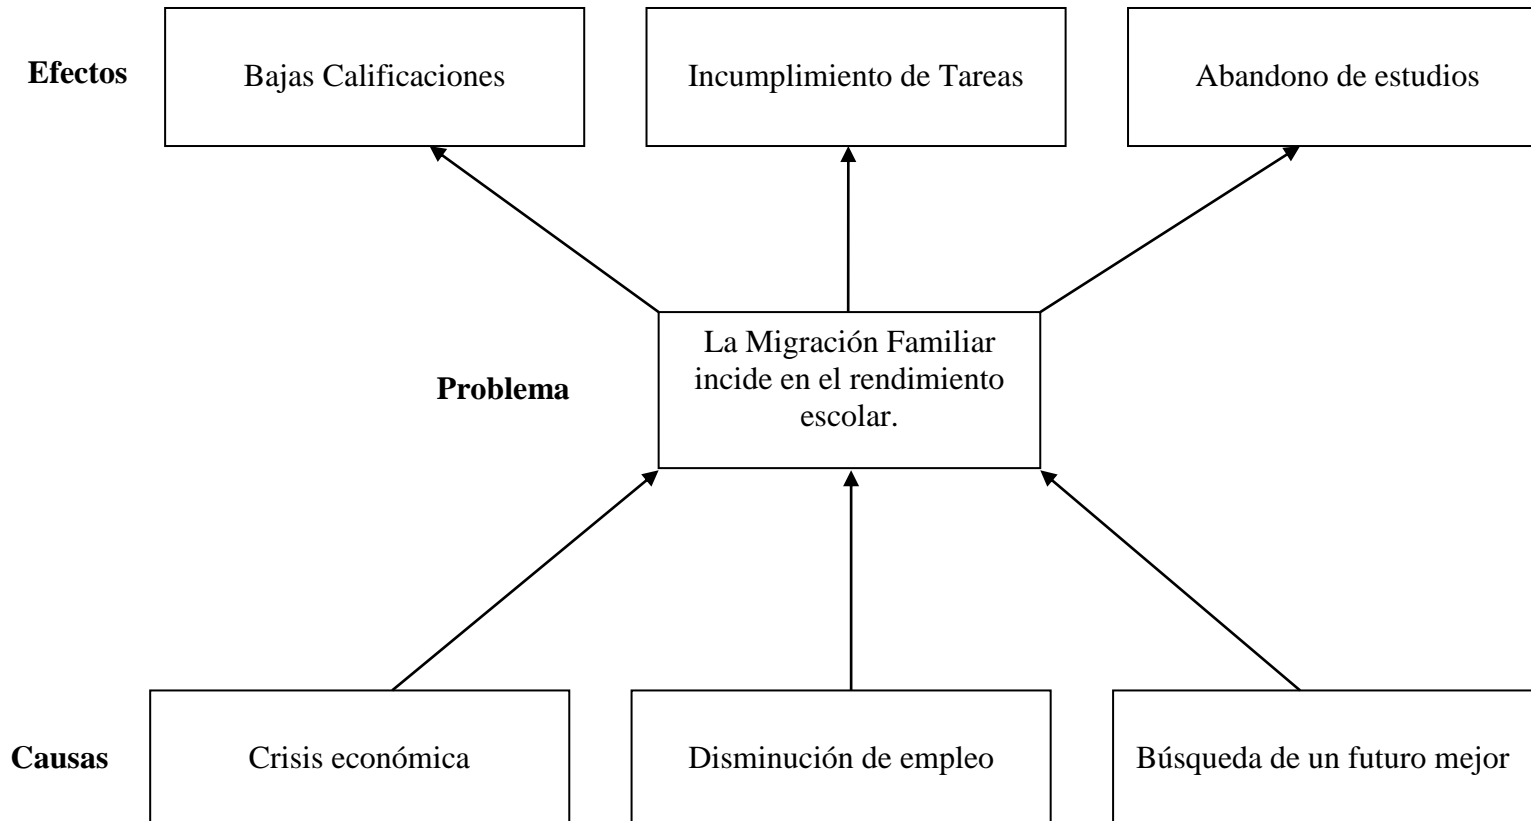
Efectos

Bajas Calificaciones

Incumplimiento de Tareas

Abandono de estudios

Problema

La Migración Familiar incide en el rendimiento escolar.

Causas

Crisis económica

Disminución de empleo

Búsqueda de un futuro mejor